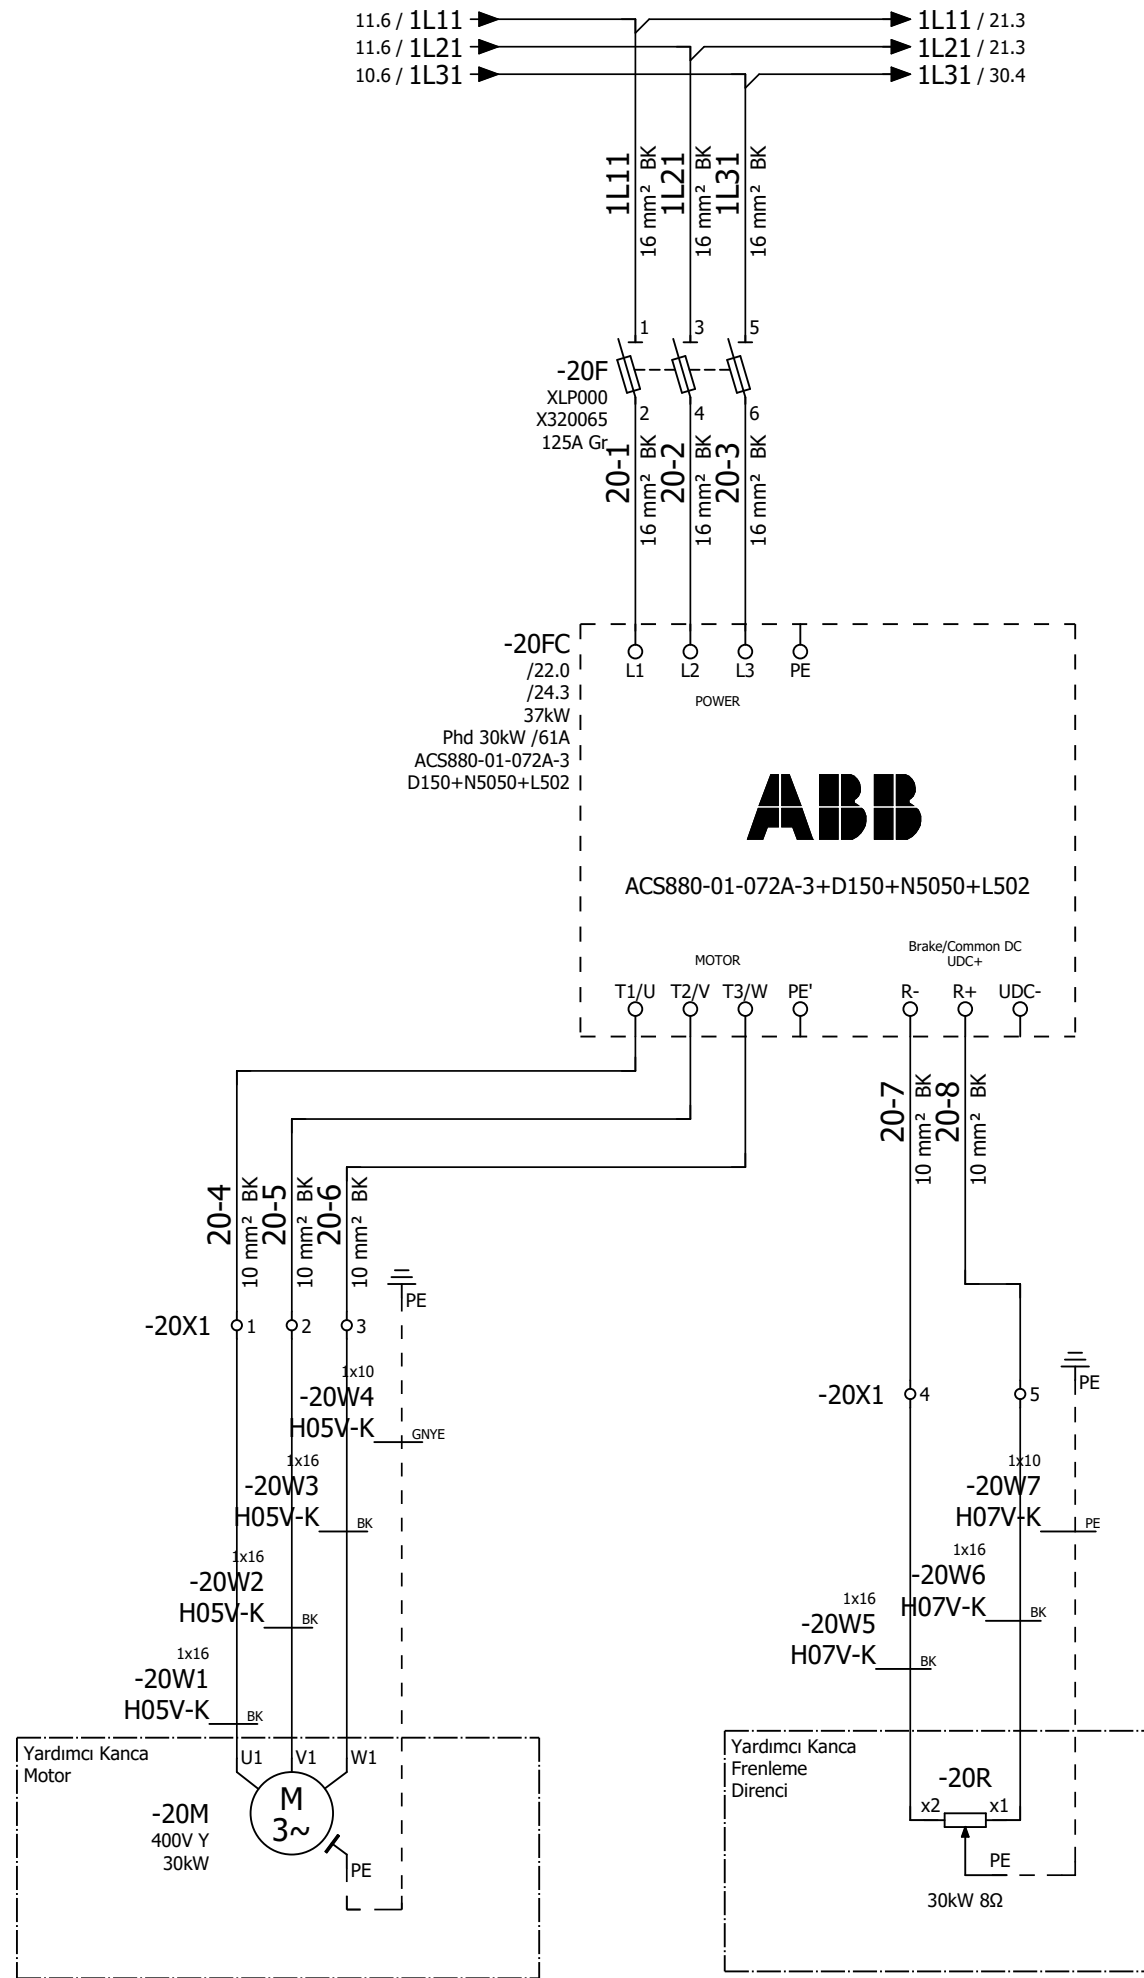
11.6 / 1L11
11.6 / 1L21
10.6 / 1L31
1L11 / 21.3
1L21 / 21.3
1L31 / 30.4

1L11 16 mm² BK
1L21 16 mm² BK
1L31 16 mm² BK

1
3
5

-20F
XLP000
X320065
125A Gr

2
4
6

20-1 16 mm² BK
20-2 16 mm² BK
20-3 16 mm² BK

-20FC
/22.0
/24.3
37kW
Phd 30kW /61A
ACS880-01-072A-3
D150+N5050+L502

L1 L2 L3 PE
POWER

ABB

ACS880-01-072A-3+D150+N5050+L502

MOTOR
Brake/Common DC
UDC+

T1/U T2/V T3/W PE' R- R+ UDC-

20-7 10 mm² BK
20-8 10 mm² BK

20-4 10 mm² BK
20-5 10 mm² BK
20-6 10 mm² BK

PE

-20X1 1 2 3

1x10
-20W4
H05V-K GNYE

1x16
-20W3
H05V-K BK

1x16
-20W2
H05V-K BK

1x16
-20W1
H05V-K BK

-20X1 4 5

PE

1x10
-20W7
H07V-K PE

1x16
-20W6
H07V-K BK

1x16
-20W5
H07V-K BK

Yardımcı Kanca
Motor
U1 V1 W1
-20M
400V Y
30kW
M
3~
PE

Yardımcı Kanca
Frenleme
Direnci
-20R
x2 x1
PE
30kW 8Ω